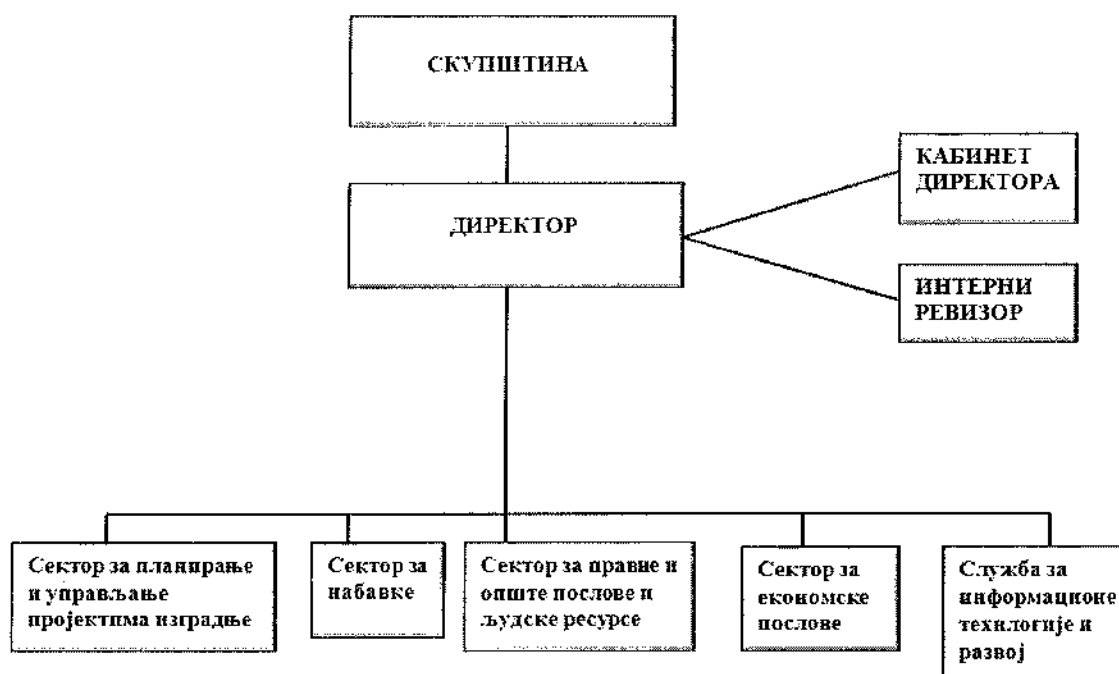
СКУПШТИНА

ДИРЕКТОР

КАБИНЕТ ДИРЕКТОРА

ИНТЕРНИ РЕВИЗОР

Сектор за планирање и управљање пројектима изградње

Сектор за набавке

Сектор за правне и опште послове и људске ресурсе

Сектор за економске послове

Служба за информационе технологије и развој